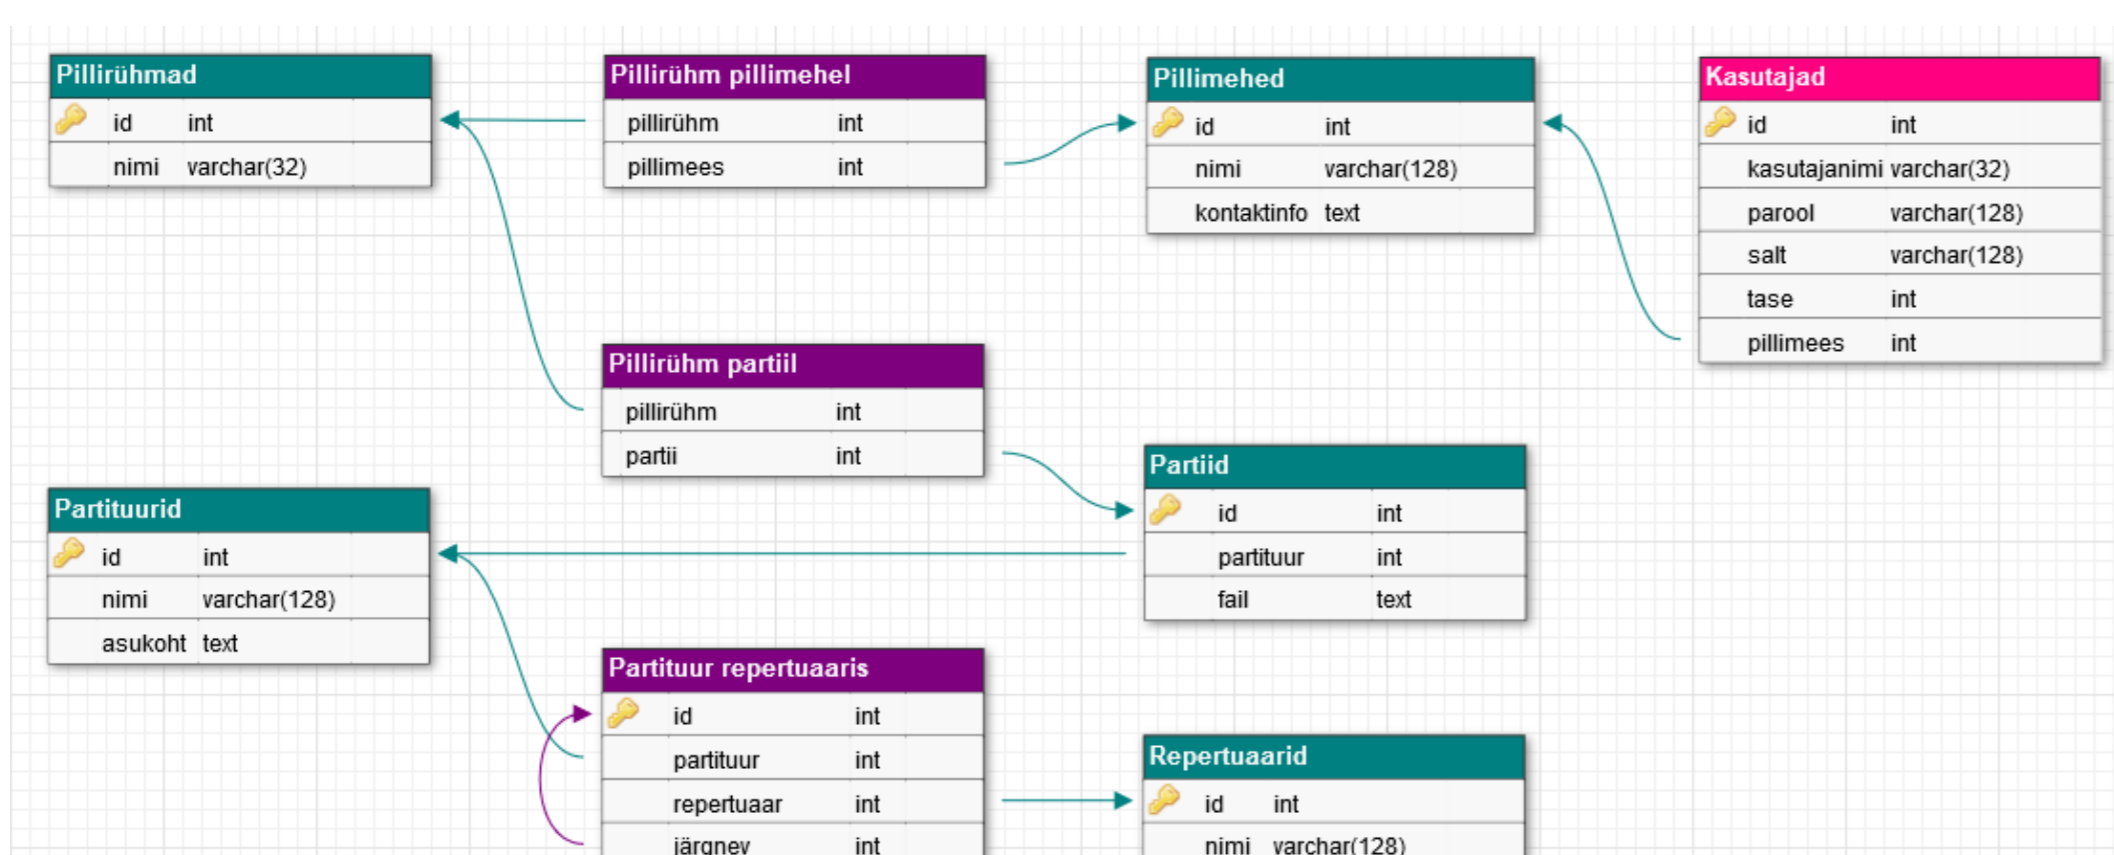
Pillirühmad

| | | |
|---|---|---|
| | id | int |
| | nimi | varchar(32) |

Pillirühm pillimehel

| | |
|---|---|
| pillirühm | int |
| pillimees | int |

Pillimehed

| | | |
|---|---|---|
| | id | int |
| | nimi | varchar(128) |
| | kontaktinfo | text |

Kasutajad

| | | |
|---|---|---|
| | id | int |
| | kasutajanimi | varchar(32) |
| | parool | varchar(128) |
| | salt | varchar(128) |
| | tase | int |
| | pillimees | int |

Pillirühm partiil

| | |
|---|---|
| pillirühm | int |
| partii | int |

Partiid

| | | |
|---|---|---|
| | id | int |
| | partituur | int |
| | fail | text |

Partituurid

| | | |
|---|---|---|
| | id | int |
| | nimi | varchar(128) |
| | asukoht | text |

Partituur repertuaaris

| | | |
|---|---|---|
| | id | int |
| | partituur | int |
| | repertuaar | int |
| | järgnev | int |

Repertuaarid

| | | |
|---|---|---|
| | id | int |
| | nimi | varchar(128) |